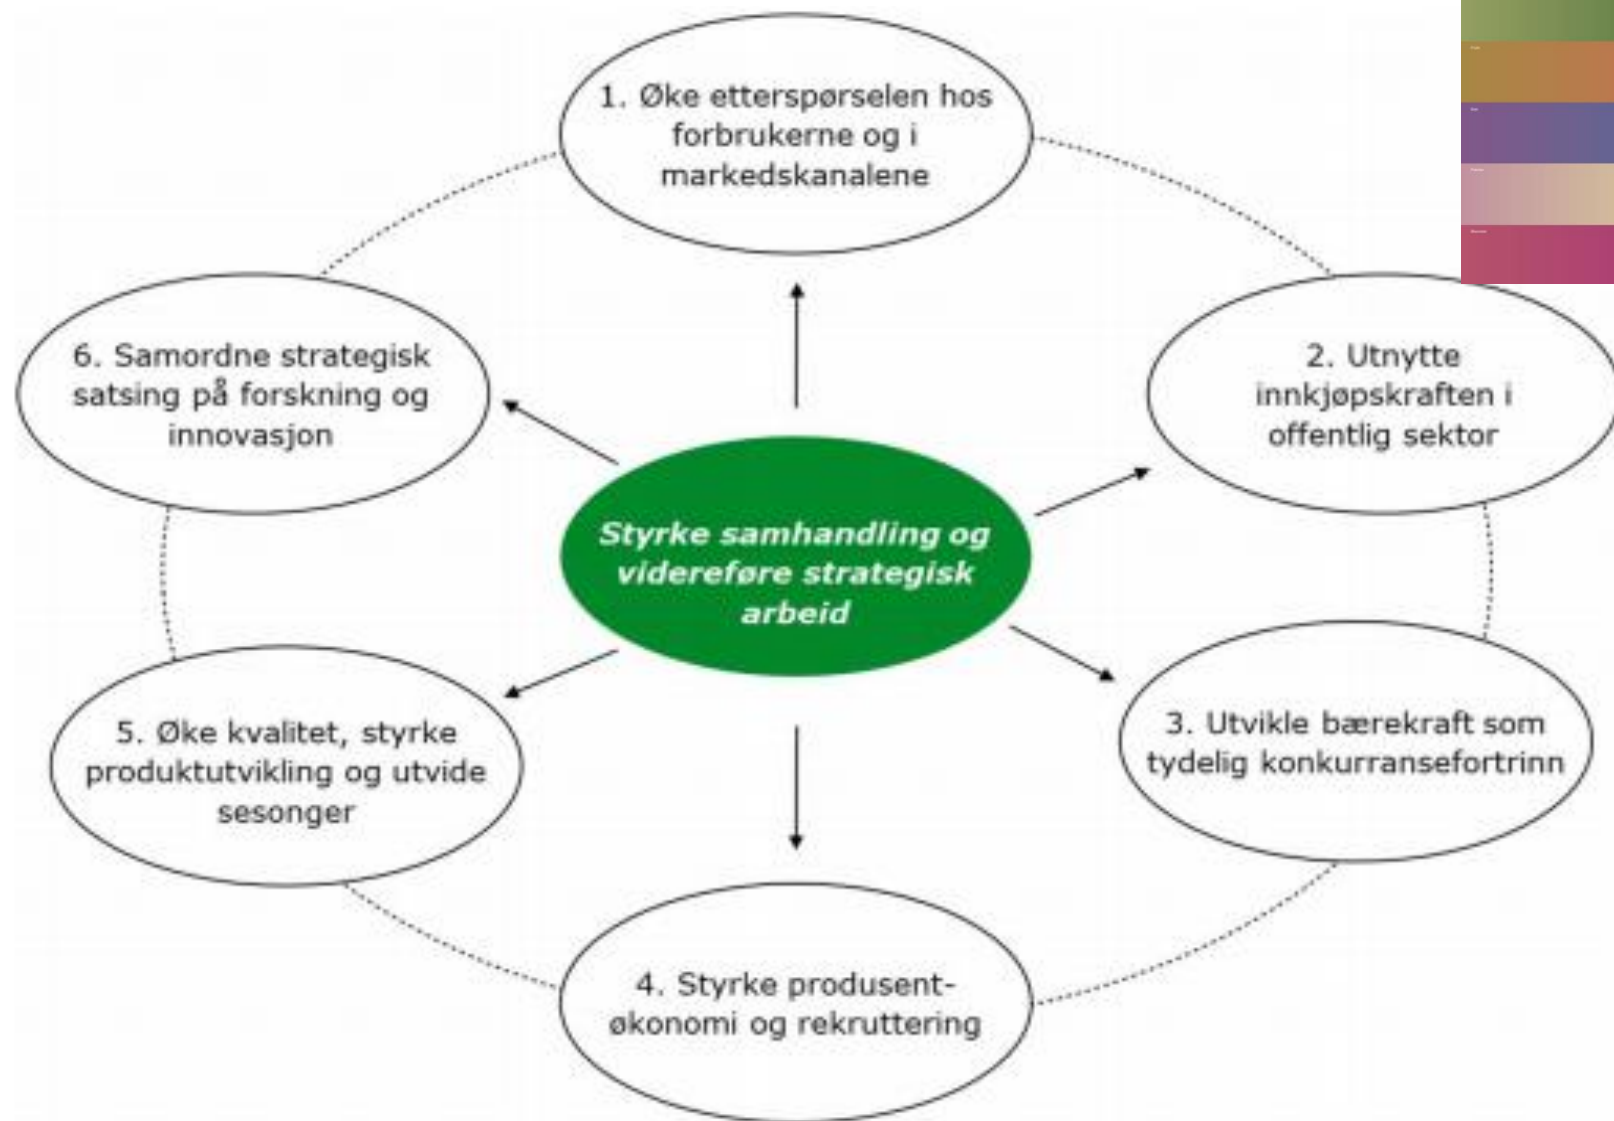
Styrke samhandling og videreføre strategisk arbeid

1. Øke etterspørselen hos forbrukerne og i markedskanalene

2. Utnytte innkjøpskraften i offentlig sektor

3. Utvikle bærekraft som tydelig konkurransefortrinn

4. Styrke produsentøkonomi og rekruttering

5. Øke kvalitet, styrke produktutvikling og utvide sesonger

6. Samordne strategisk satsing på forskning og innovasjon